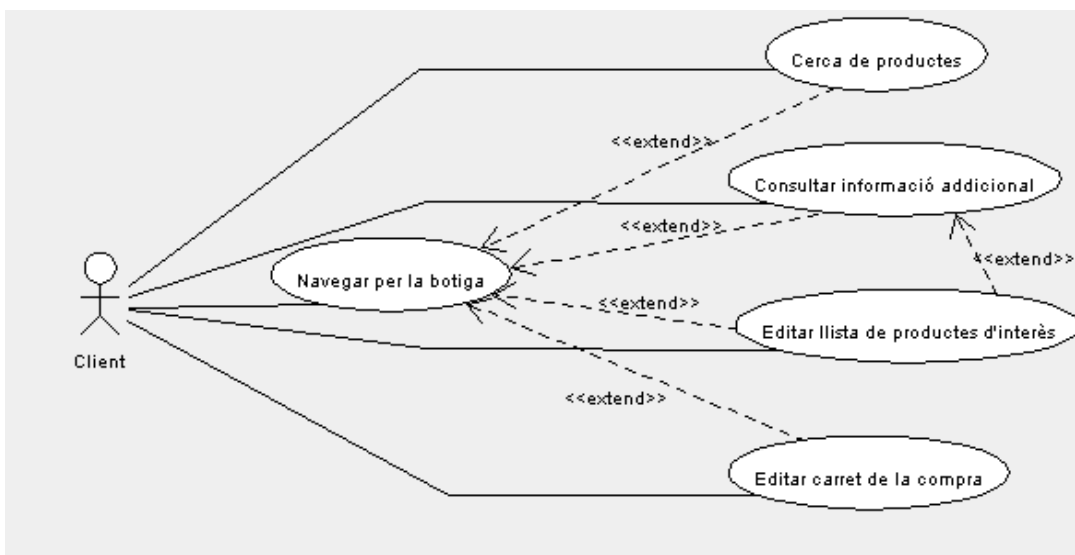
Cerca de productes

<<extend>>

Consultar informació addicional

<<extend>>

<<extend>>

Navegar per la botiga

<<extend>>

Editar llista de productes d'interès

Client

<<extend>>

Editar carret de la compra